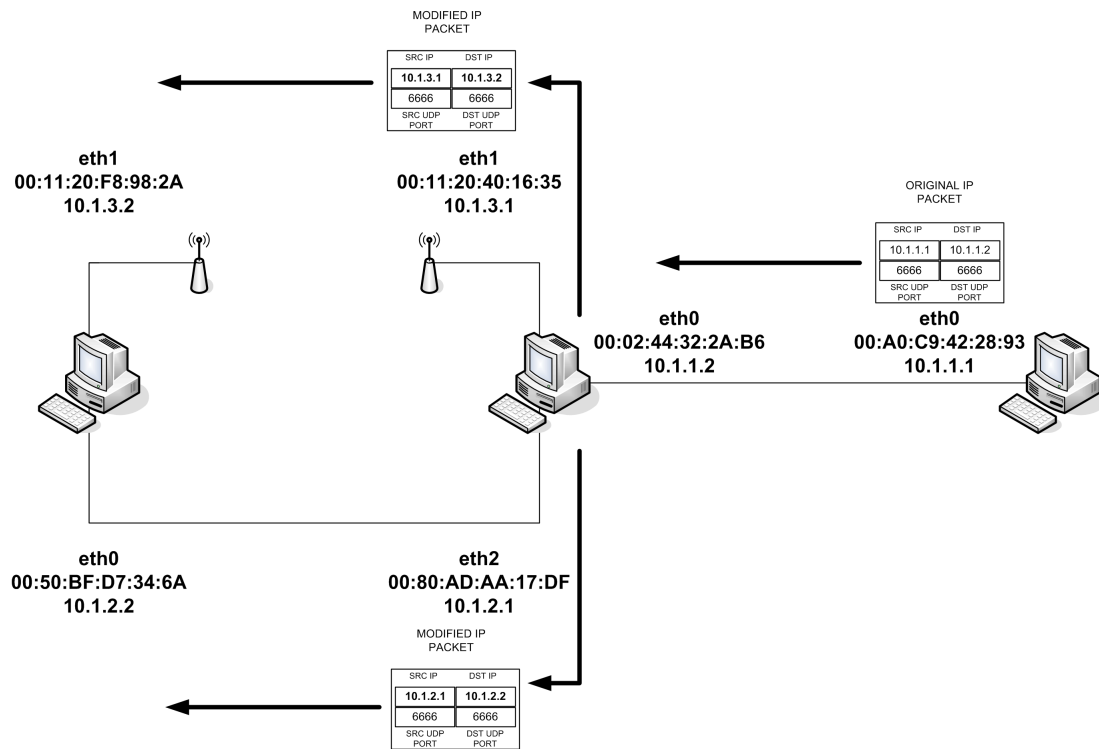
MODIFIED IP PACKET

| SRC IP | DST IP |
|---|---|
| 10.1.3.1 | 10.1.3.2 |
| 6666 | 6666 |
| SRC UDP PORT | DST UDP PORT |

eth1
00:11:20:F8:98:2A
10.1.3.2

eth1
00:11:20:40:16:35
10.1.3.1

ORIGINAL IP PACKET

| SRC IP | DST IP |
|---|---|
| 10.1.1.1 | 10.1.1.2 |
| 6666 | 6666 |
| SRC UDP PORT | DST UDP PORT |

eth0
00:02:44:32:2A:B6
10.1.1.2

eth0
00:A0:C9:42:28:93
10.1.1.1

eth0
00:50:BF:D7:34:6A
10.1.2.2

eth2
00:80:AD:AA:17:DF
10.1.2.1

MODIFIED IP PACKET

| SRC IP | DST IP |
|---|---|
| 10.1.2.1 | 10.1.2.2 |
| 6666 | 6666 |
| SRC UDP PORT | DST UDP PORT |